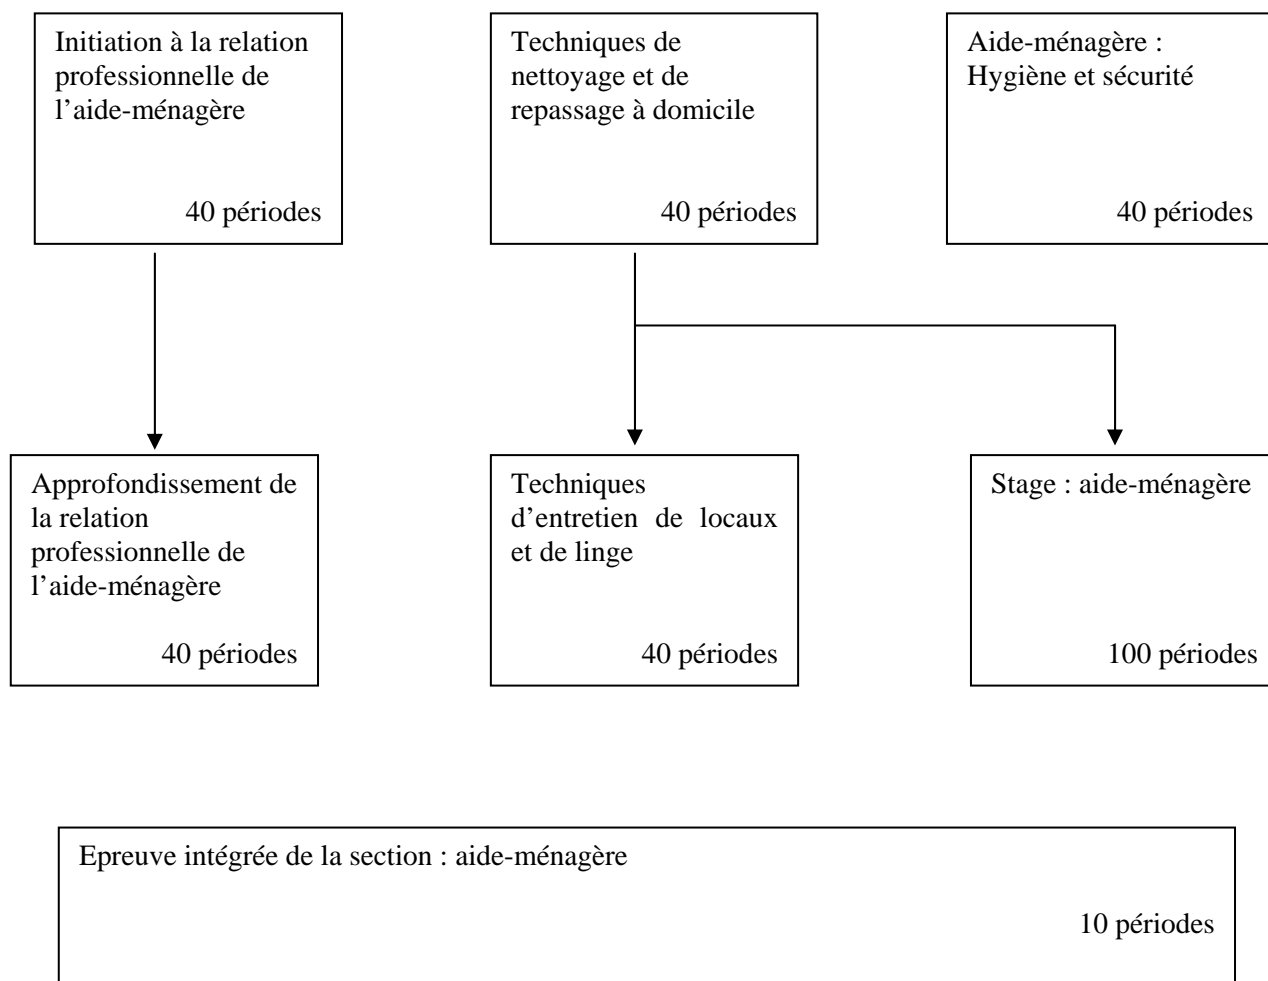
Initiation à la relation professionnelle de l'aide-ménagère

40 périodes

Techniques de nettoyage et de repassage à domicile

40 périodes

Aide-ménagère : Hygiène et sécurité

40 périodes

Approfondissement de la relation professionnelle de l'aide-ménagère

40 périodes

Techniques d'entretien de locaux et de linge

40 périodes

Stage : aide-ménagère

100 périodes

Epreuve intégrée de la section : aide-ménagère

10 périodes